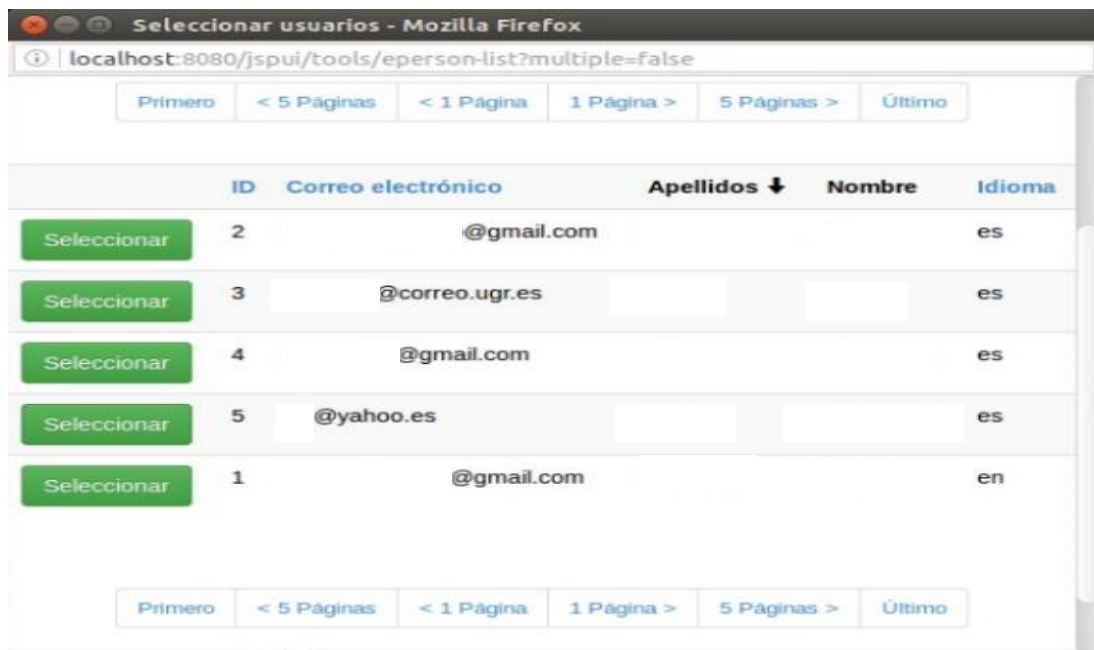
Seleccionar usuarios - Mozilla Firefox

localhost:8080/jspui/tools/eperson-list?multiple=false

Primero | < 5 Páginas | < 1 Página | 1 Página > | 5 Páginas > | Último

| | ID | Correo electrónico | Apellidos ↓ | Nombre | Idioma |
|---|---|---|---|---|---|
| Seleccionar | 2 | @gmail.com | | | es |
| Seleccionar | 3 | @correo.ugr.es | | | es |
| Seleccionar | 4 | @gmail.com | | | es |
| Seleccionar | 5 | @yahoo.es | | | es |
| Seleccionar | 1 | @gmail.com | | | en |

Primero | < 5 Páginas | < 1 Página | 1 Página > | 5 Páginas > | Último